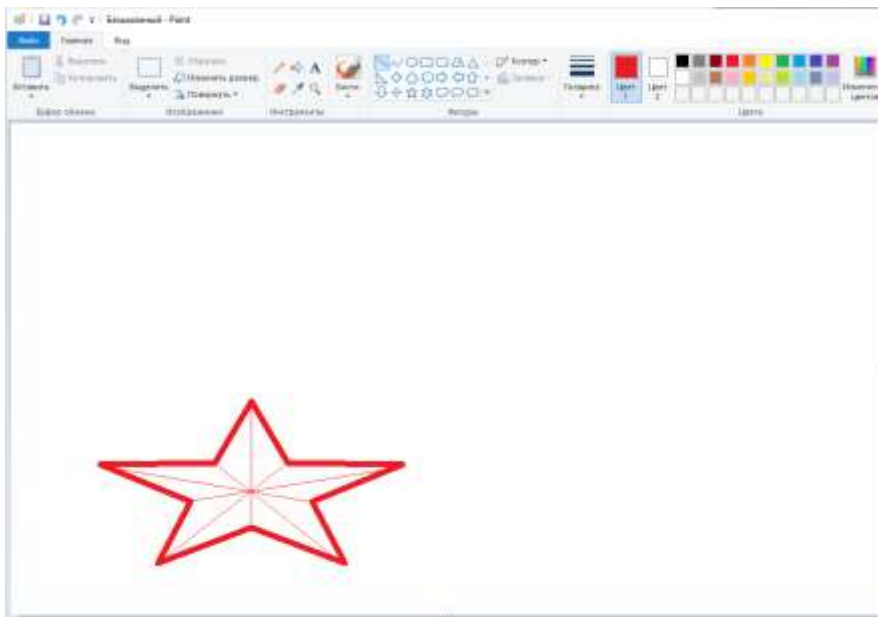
Безымянный - Paint

Файл Главная Вид

Вставить Вырезать Копировать Буфер обмена

Выделить Обрезать Изменить размер Повернуть Изображение

Инструменты

Кисти

Контур Заливка Фигуры

Толщина Цвет 1 Цвет 2 Цвета

Изменение цветов